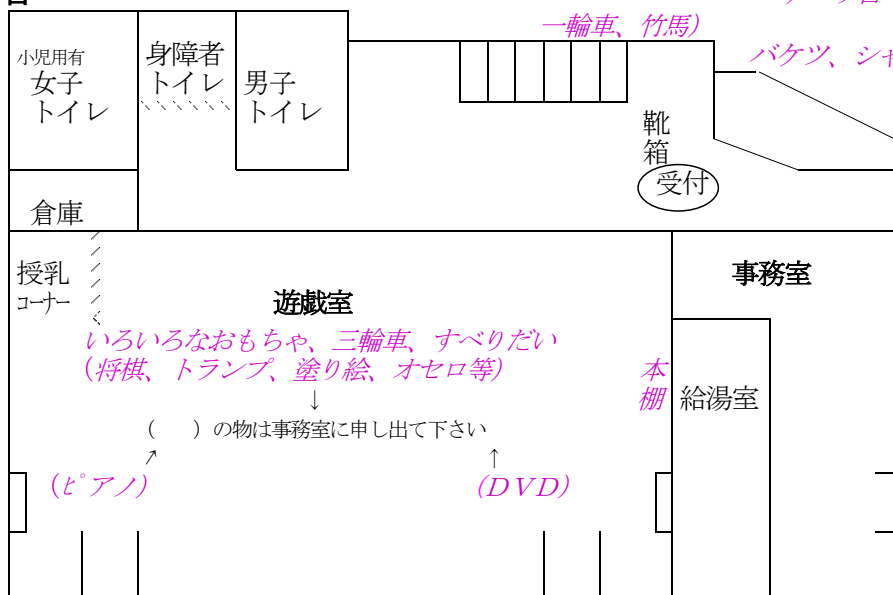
一輪車、竹馬）

バケツ、シャ

小児用有
女子
トイレ

身障者
トイレ

男子
トイレ

靴
箱

受付

倉庫

授乳
コーナー

遊戯室

事務室

いろいろなおもちゃ、三輪車、すべりだい
（将棋、トランプ、塗り絵、オセロ等）
↓
（　）の物は事務室に申し出て下さい
↑　↑
（ピアノ）　（DVD）

本
棚

給湯室